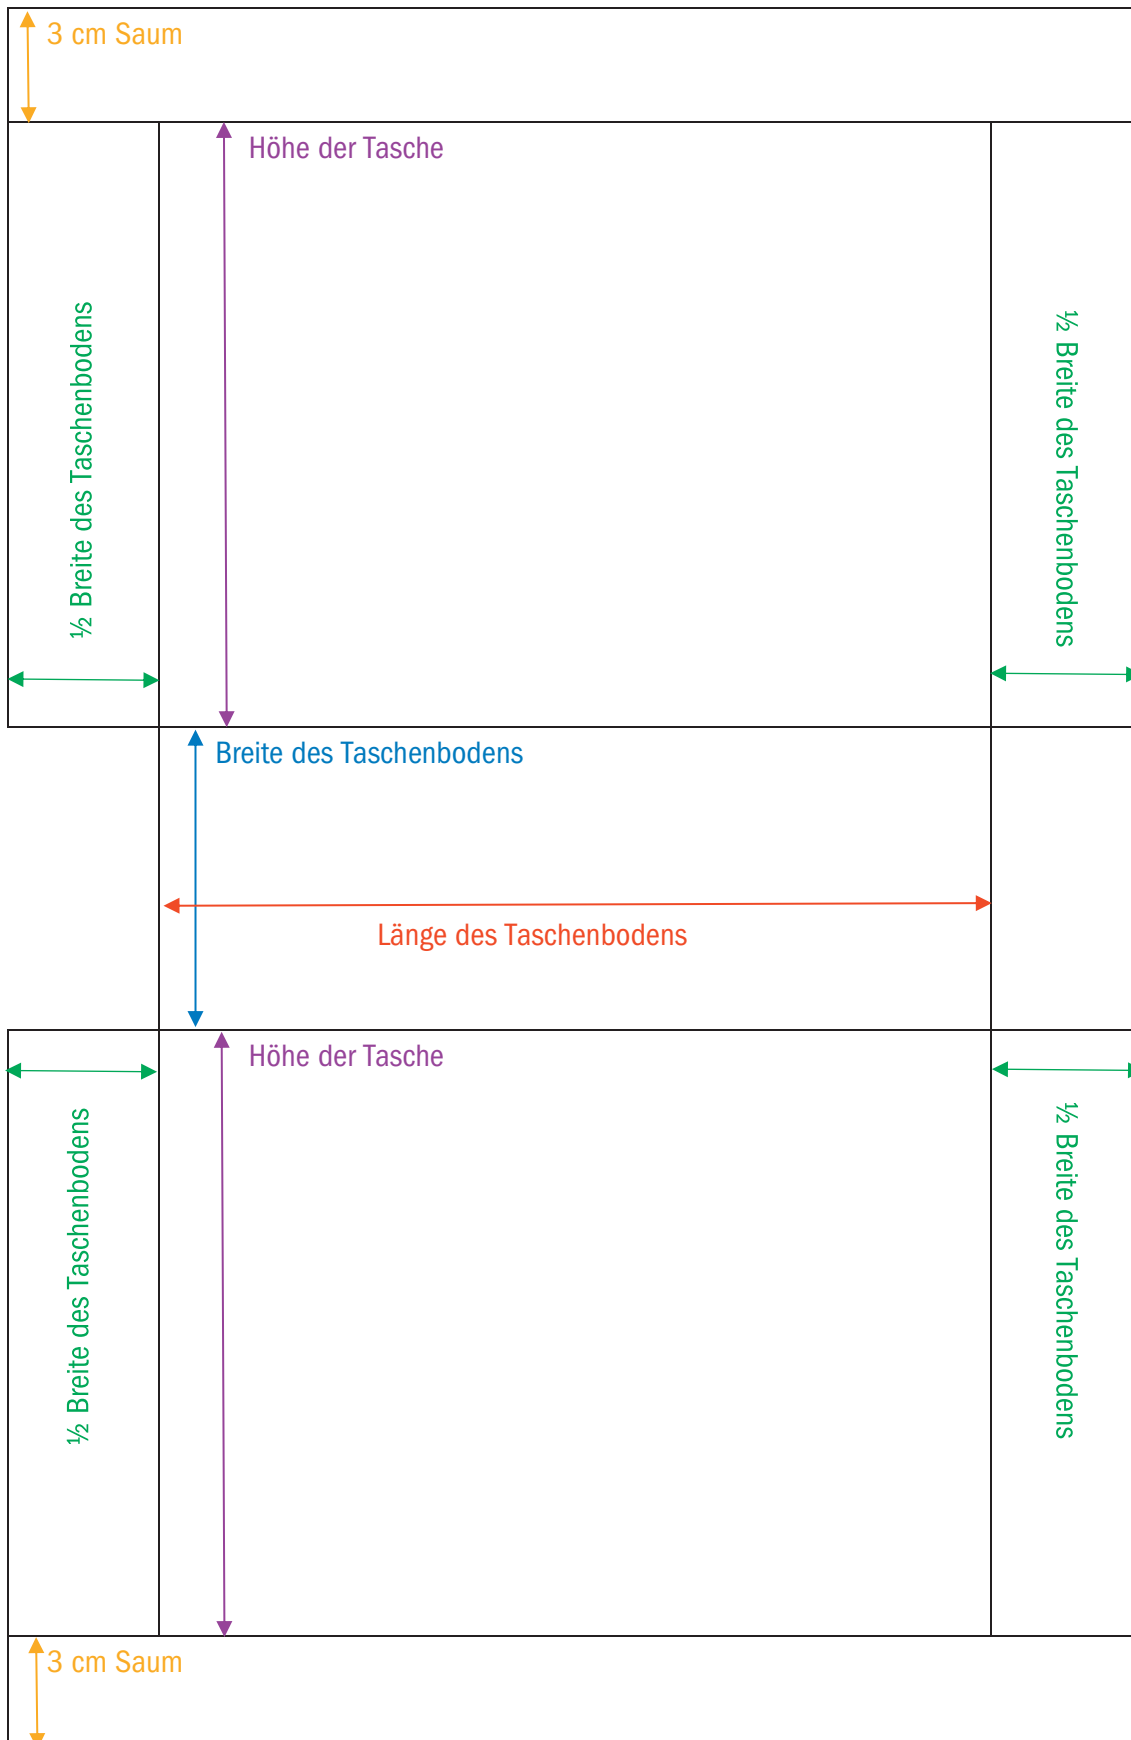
3 cm Saum

Höhe der Tasche

½ Breite des Taschenbodens

½ Breite des Taschenbodens

Breite des Taschenbodens

Länge des Taschenbodens

Höhe der Tasche

½ Breite des Taschenbodens

½ Breite des Taschenbodens

3 cm Saum